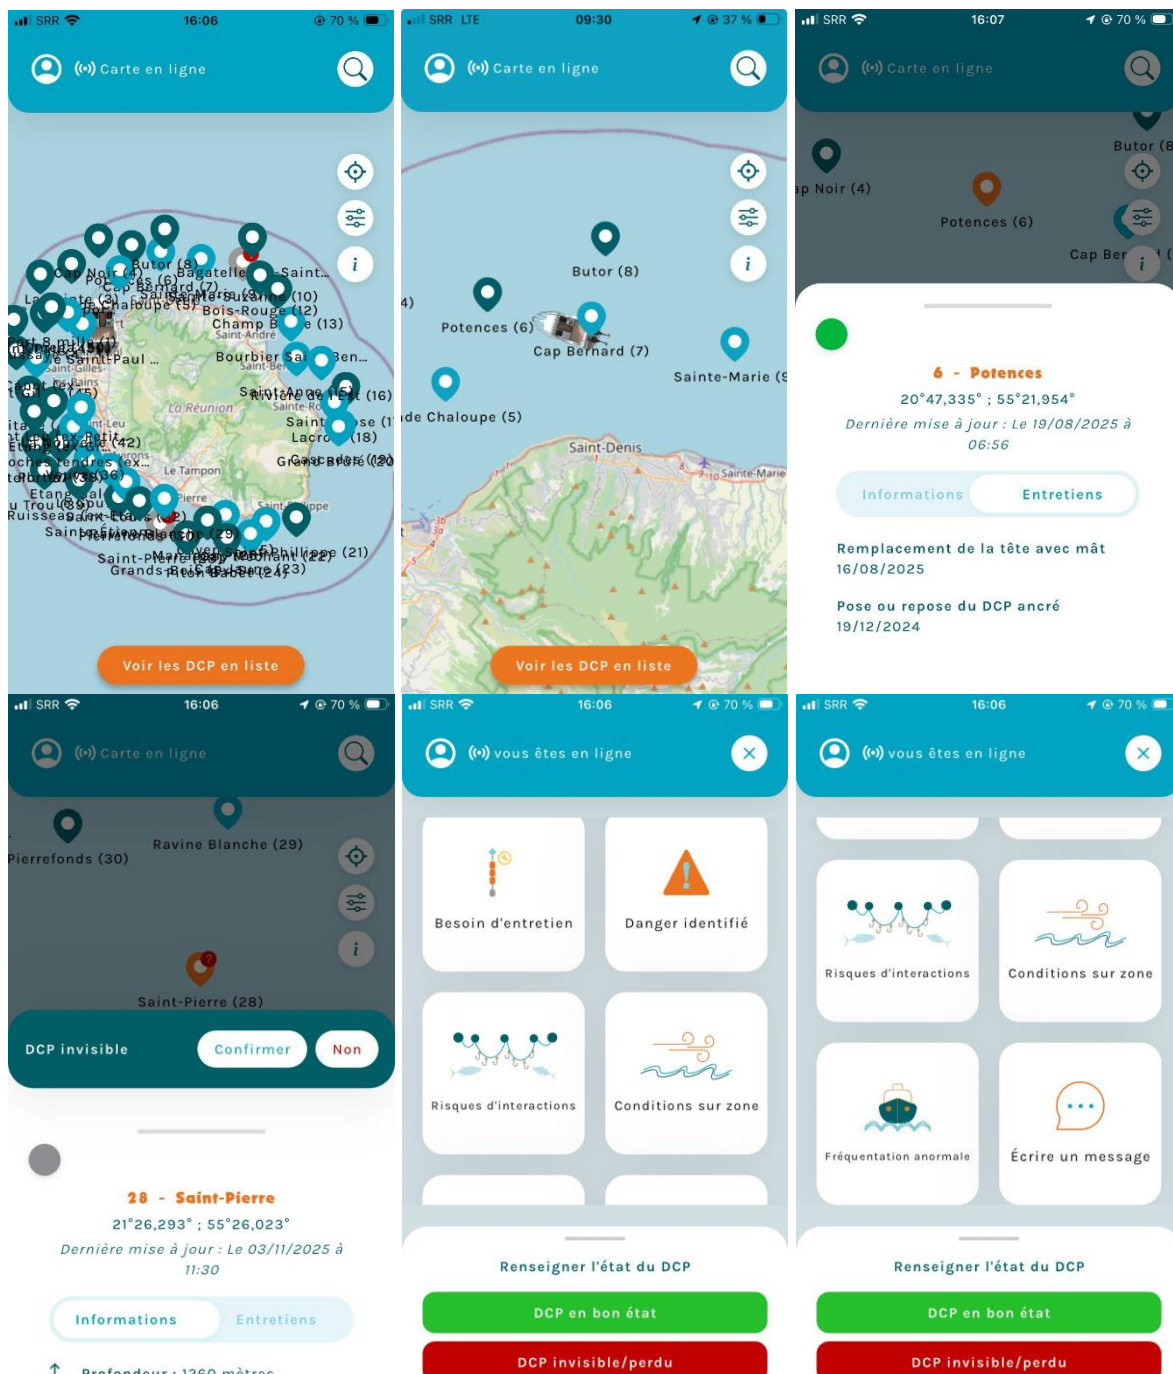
SRR 16:06 70 %
Carte en ligne
Butor (8)
Bagatelle
Saint...
Cap Noir (4)
Potences (6)
Cap Bernard (7)
Chaloupe (5)
Sainte-Suzanne (10)
Bois-Rouge (12)
Champ B... (13)
Saint-André
Bourbier
Saint-Paul
Saint-Gilles
La Réunion
Saint-Anne
Rivière de l'Est (16)
Sainte-Rose
Lacroix (18)
(42)
Le Tampon
Grande Anse
Cascade
Etang-Salé
Trou
Ruisseau
Saint-Pierre
Ravine Blanche
Saint-Philippe (21)
(22)
Grands Bois
Piton Babet
Cap Jaune (23)
(24)
Voir les DCP en liste

SRR LTE 09:30 37 %
Carte en ligne
Butor (8)
4)
Potences (6)
Cap Bernard (7)
Sainte-Marie (9
de Chaloupe (5)
Saint-Denis
Sainte-Marie
Voir les DCP en liste

SRR 16:07 70 %
Carte en ligne
Butor (8
ap Noir (4)
Potences (6)
Cap Ber
6 - Potences
20°47,335° ; 55°21,954°
Dernière mise à jour : Le 19/08/2025 à 06:56
Informations
Entretiens
Remplacement de la tête avec mât
16/08/2025
Pose ou repose du DCP ancré
19/12/2024

SRR 16:06 70 %
Carte en ligne
Pierrefonds (30)
Ravine Blanche (29)
Saint-Pierre (28)
DCP invisible
Confirmer
Non
28 - Saint-Pierre
21°26,293° ; 55°26,023°
Dernière mise à jour : Le 03/11/2025 à 11:30
Informations
Entretiens
Profondeur : 1360 mètres

SRR 16:06 70 %
vous êtes en ligne
Besoin d'entretien
Danger identifié
Risques d'interactions
Conditions sur zone
Renseigner l'état du DCP
DCP en bon état
DCP invisible/perdu

SRR 16:06 70 %
vous êtes en ligne
Risques d'interactions
Conditions sur zone
Fréquentation anormale
Écrire un message
Renseigner l'état du DCP
DCP en bon état
DCP invisible/perdu